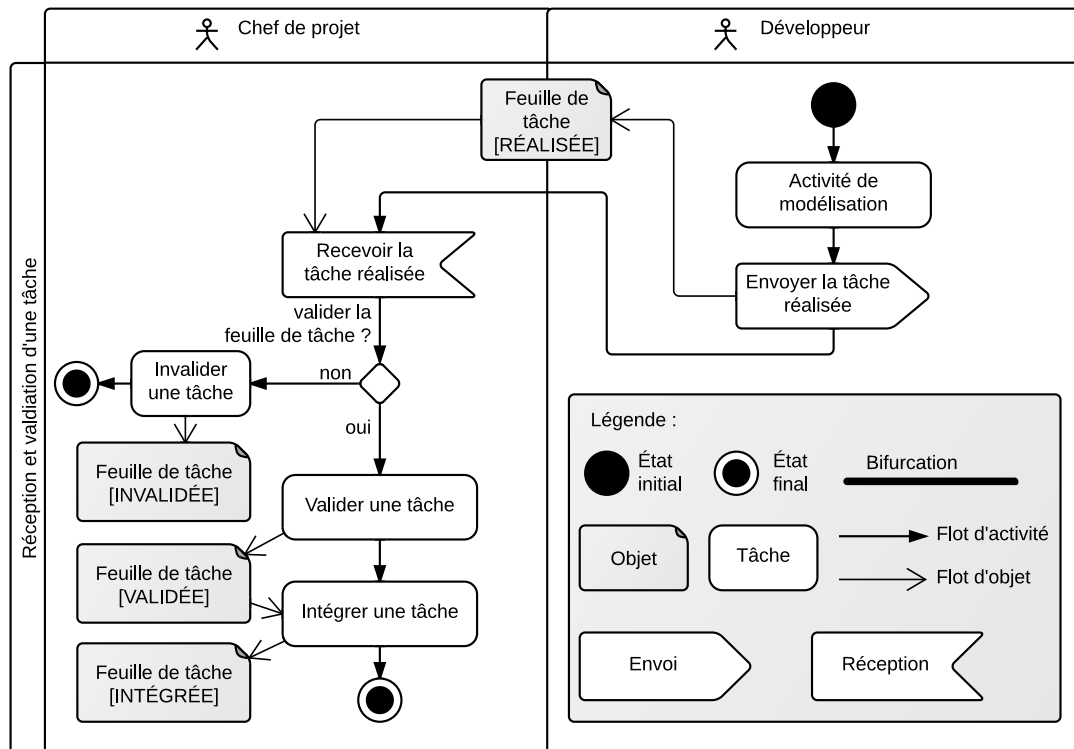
Chef de projet

Développeur

Réception et validation d'une tâche

Feuille de tâche [RÉALISÉE]

Activité de modélisation

Recevoir la tâche réalisée

Envoyer la tâche réalisée

valider la feuille de tâche ?

non

Invalider une tâche

oui

Feuille de tâche [INVALIDÉE]

Valider une tâche

Feuille de tâche [VALIDÉE]

Intégrer une tâche

Feuille de tâche [INTÉGRÉE]

Légende :

État initial

État final

Bifurcation

Objet

Tâche

Flot d'activité

Flot d'objet

Envoi

Réception